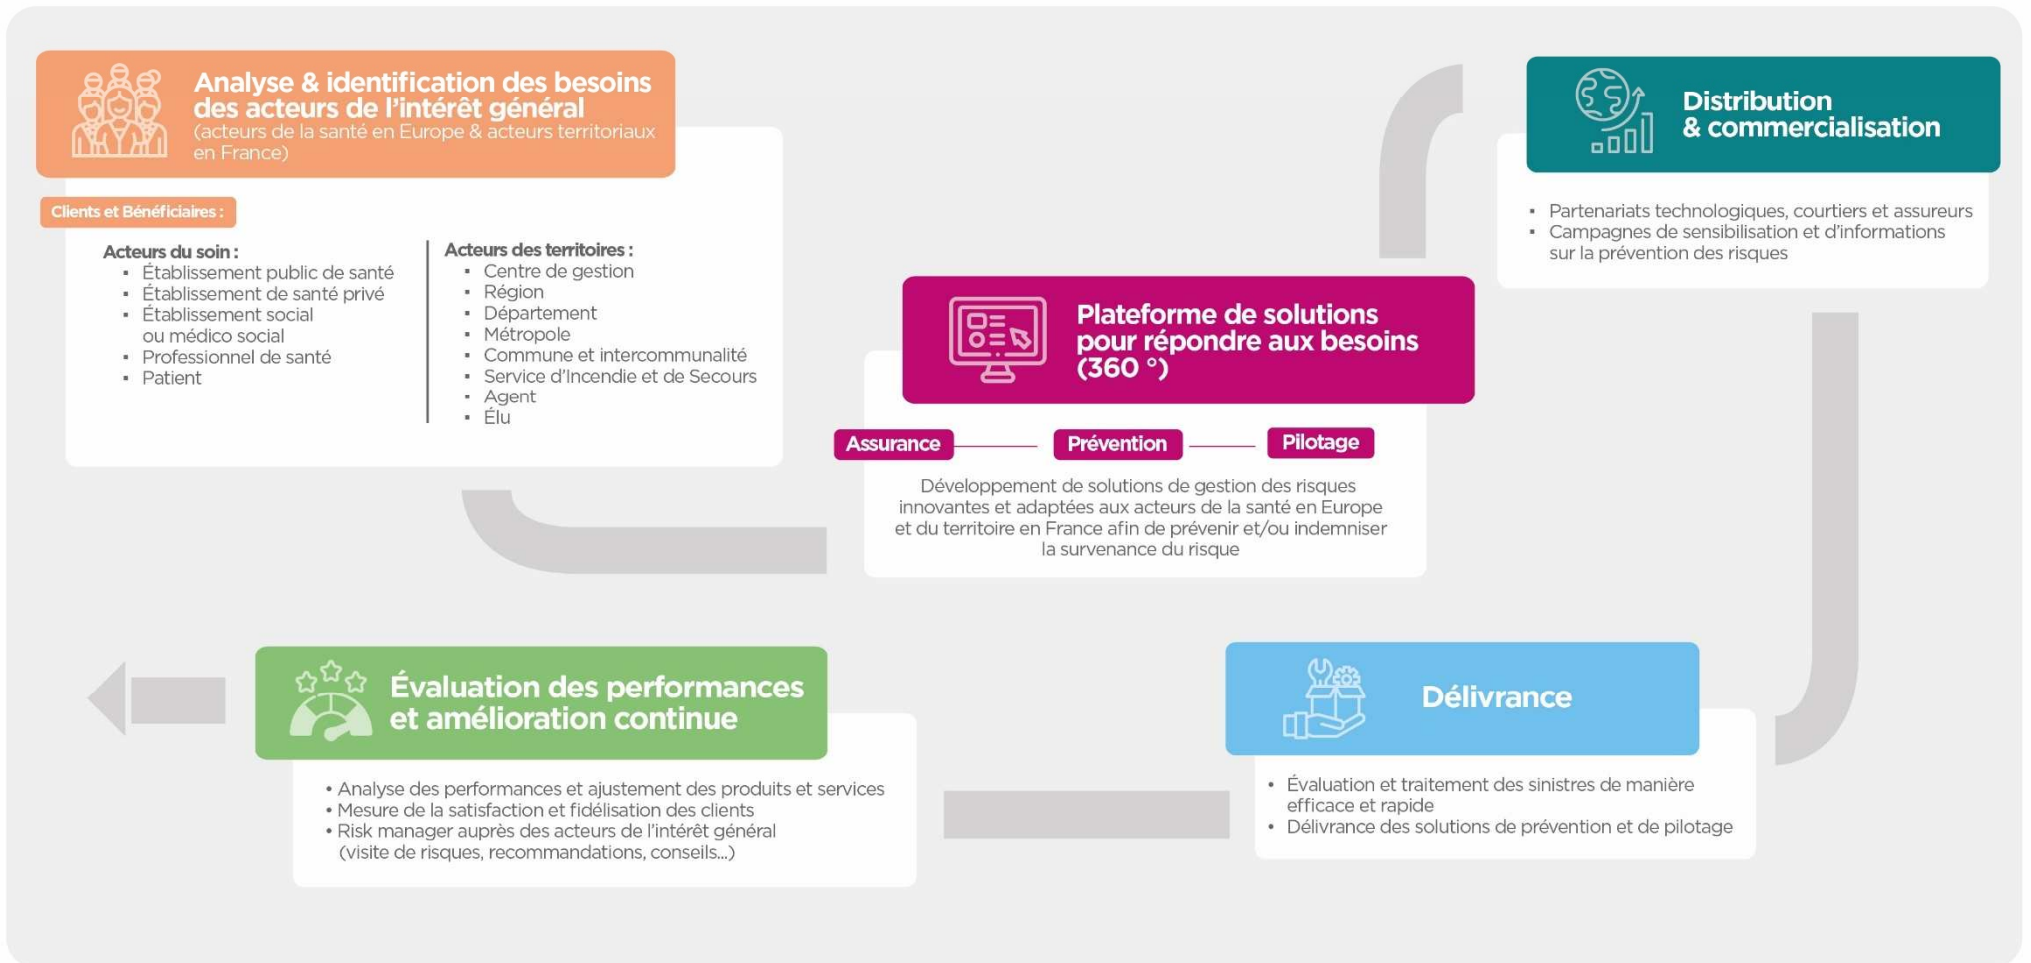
Analyse & identification des besoins des acteurs de l'intérêt général
(acteurs de la santé en Europe & acteurs territoriaux en France)

Clients et Bénéficiaires :

Acteurs du soin :
- Établissement public de santé
- Établissement de santé privé
- Établissement social ou médico social
- Professionnel de santé
- Patient

Acteurs des territoires :
- Centre de gestion
- Région
- Département
- Métropole
- Commune et intercommunalité
- Service d'Incendie et de Secours
- Agent
- Élu

Distribution & commercialisation

- Partenariats technologiques, courtiers et assureurs
- Campagnes de sensibilisation et d'informations sur la prévention des risques

Plateforme de solutions pour répondre aux besoins (360 °)

Assurance
Prévention
Pilotage

Développement de solutions de gestion des risques innovantes et adaptées aux acteurs de la santé en Europe et du territoire en France afin de prévenir et/ou indemniser la survenance du risque

Évaluation des performances et amélioration continue

- Analyse des performances et ajustement des produits et services
- Mesure de la satisfaction et fidélisation des clients
- Risk manager auprès des acteurs de l'intérêt général (visite de risques, recommandations, conseils...)

Délivrance

- Évaluation et traitement des sinistres de manière efficace et rapide
- Délivrance des solutions de prévention et de pilotage